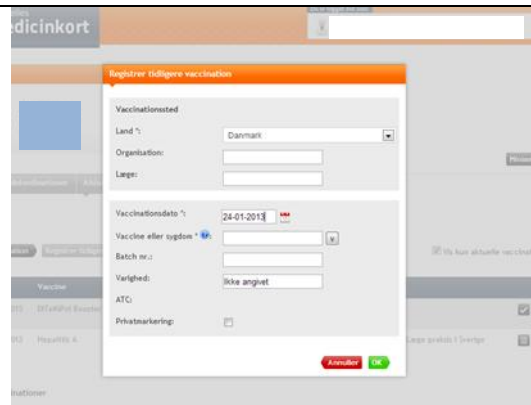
dicinkort

Registrer tidligere vaccination

Vaccinationssted

Land *: Danmark

Organisation:

Læge:

Vaccinationsdato *: 24-01-2013

Vaccine eller sygdom *

Batch nr.:

Varighed: Ikke angivet

ATC:

Privatmarkering:

Annuller OK

Vaccine

DiTeKiPol Booster

Hepatitis A

Vis kun aktuelle vaccinat

Læge praksis i Sverige

inationer